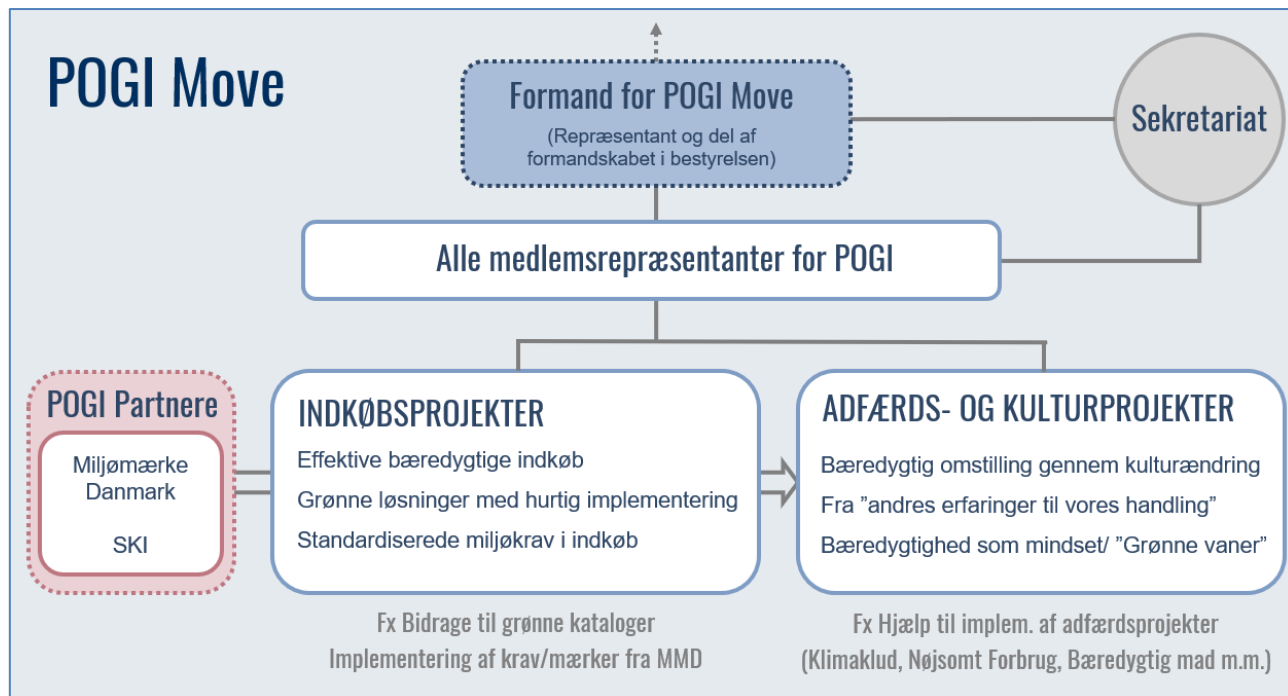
POGI Move

Formand for POGI Move

(Repræsentant og del af formandskabet i bestyrelsen)

Sekretariat

Alle medlemsrepræsentanter for POGI

POGI Partnere

Miljømærke Danmark

SKI

INDKØBSPROJEKTER

Effektive bæredygtige indkøb

Grønne løsninger med hurtig implementering

Standardiserede miljøkrav i indkøb

ADFÆRDS- OG KULTURPROJEKTER

Bæredygtig omstilling gennem kulturændring

Fra "andres erfaringer til vores handling"

Bæredygtighed som mindset/ "Grønne vaner"

Fx Bidrage til grønne kataloger
Implementering af krav/mærker fra MMD

Fx Hjælp til implem. af adfærdsprojekter
(Klimaklud, Nøjsomt Forbrug, Bæredygtig mad m.m.)